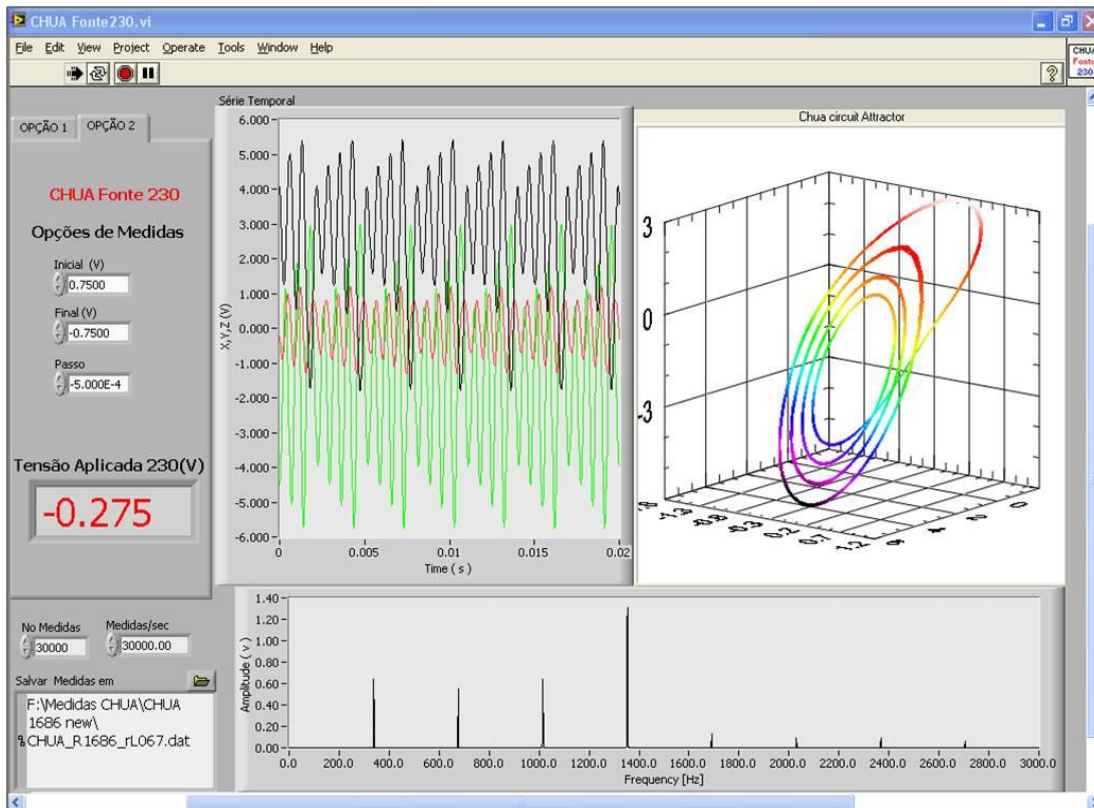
CHUA Fonte230.vi

File Edit View Project Operate Tools Window Help

CHUA Fonte 230

OPÇÃO 1 OPÇÃO 2

CHUA Fonte 230

Opções de Medidas

Inicial (V)
0.7500

Final (V)
-0.7500

Passo
-5.000E-4

Tensão Aplicada 230(V)

-0.275

Série Temporal

6.000
5.000
4.000
3.000
2.000
1.000
0.000
-1.000
-2.000
-3.000
-4.000
-5.000
-6.000

X,Y,Z (V)

0 0.005 0.01 0.015 0.02
Time ( s )

Chua circuit Attractor

3
0
-3

-1.8 -1.3 -0.8 -0.3 0.2 0.7 1.2
-4 -2 0 2 4

No Medidas
30000

Medidas/sec
30000.00

Salvar Medidas em
F:\Medidas CHUA\CHUA 1686 new\CHUA_R1686_rL067.dat

1.40
1.20
1.00
0.80
0.60
0.40
0.20
0.00

Amplitude ( v )

0.0 200.0 400.0 600.0 800.0 1000.0 1200.0 1400.0 1600.0 1800.0 2000.0 2200.0 2400.0 2600.0 2800.0 3000.0
Frequency [Hz]